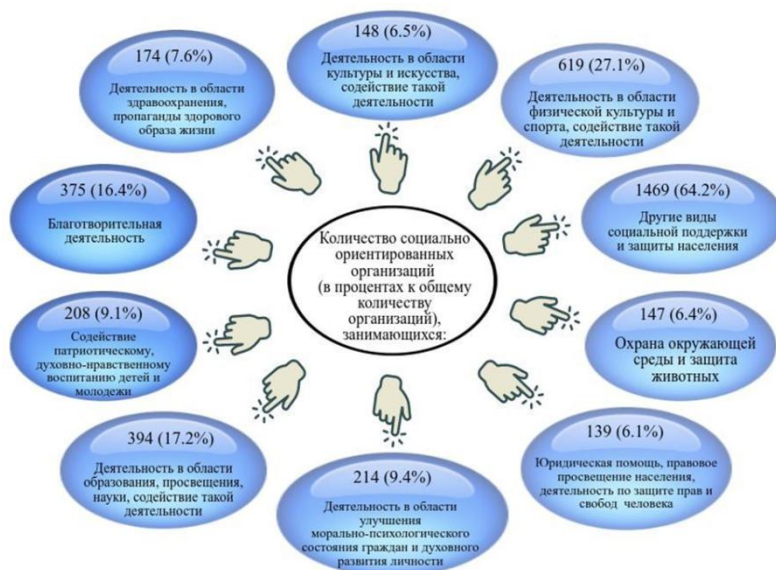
Количество социально ориентированных организаций (в процентах к общему количеству организаций), занимающихся:

174 (7.6%)
Деятельность в области здравоохранения, пропаганды здорового образа жизни

148 (6.5%)
Деятельность в области культуры и искусства, содействие такой деятельности

619 (27.1%)
Деятельность в области физической культуры и спорта, содействие такой деятельности

1469 (64.2%)
Другие виды социальной поддержки и защиты населения

147 (6.4%)
Охрана окружающей среды и защита животных

139 (6.1%)
Юридическая помощь, правовое просвещение населения, деятельность по защите прав и свобод человека

214 (9.4%)
Деятельность в области улучшения морально-психологического состояния граждан и духовного развития личности

394 (17.2%)
Деятельность в области образования, просвещения, науки, содействие такой деятельности

208 (9.1%)
Содействие патриотическому, духовно-нравственному воспитанию детей и молодежи

375 (16.4%)
Благотворительная деятельность